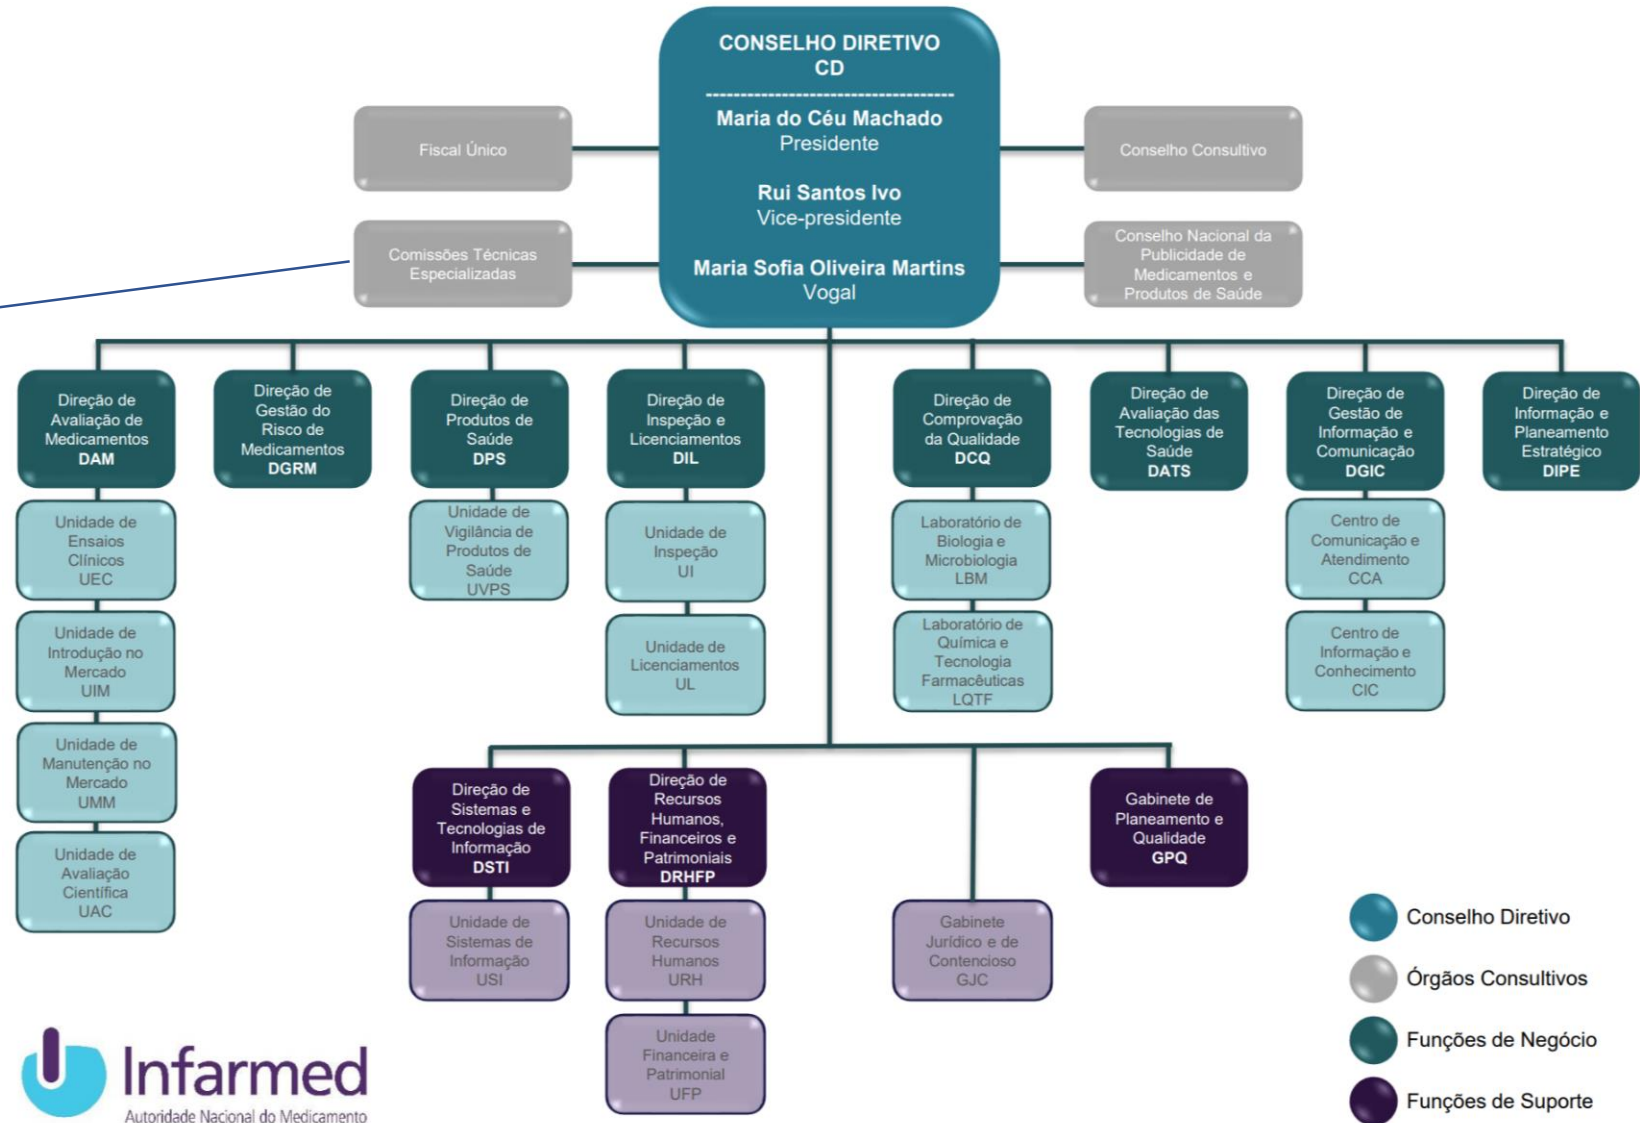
CONSELHO DIRETIVO
CD

Maria do Céu Machado
Presidente

Rui Santos Ivo
Vice-presidente

Maria Sofia Oliveira Martins
Vogal

Fiscal Único

Comissões Técnicas Especializadas

Conselho Consultivo

Conselho Nacional da Publicidade de Medicamentos e Produtos de Saúde

Direção de Avaliação de Medicamentos
DAM

Unidade de Ensaios Clínicos
UEC

Unidade de Introdução no Mercado
UIM

Unidade de Manutenção no Mercado
UMM

Unidade de Avaliação Científica
UAC

Direção de Gestão do Risco de Medicamentos
DGRM

Direção de Produtos de Saúde
DPS

Unidade de Vigilância de Produtos de Saúde
UVPS

Direção de Inspeção e Licenciamentos
DIL

Unidade de Inspeção
UI

Unidade de Licenciamentos
UL

Direção de Comprovação da Qualidade
DCQ

Laboratório de Biologia e Microbiologia
LBM

Laboratório de Química e Tecnologia Farmacêuticas
LQTF

Direção de Avaliação das Tecnologias de Saúde
DATS

Direção de Gestão de Informação e Comunicação
DGIC

Centro de Comunicação e Atendimento
CCA

Centro de Informação e Conhecimento
CIC

Direção de Informação e Planeamento Estratégico
DIPE

Direção de Sistemas e Tecnologias de Informação
DSTI

Unidade de Sistemas de Informação
USI

Direção de Recursos Humanos, Financeiros e Patrimoniais
DRHFP

Unidade de Recursos Humanos
URH

Unidade Financeira e Patrimonial
UFP

Gabinete Jurídico e de Contencioso
GJC

Gabinete de Planeamento e Qualidade
GPQ

Conselho Diretivo
Órgãos Consultivos
Funções de Negócio
Funções de Suporte

Infarmed
Autoridade Nacional do Medicamento